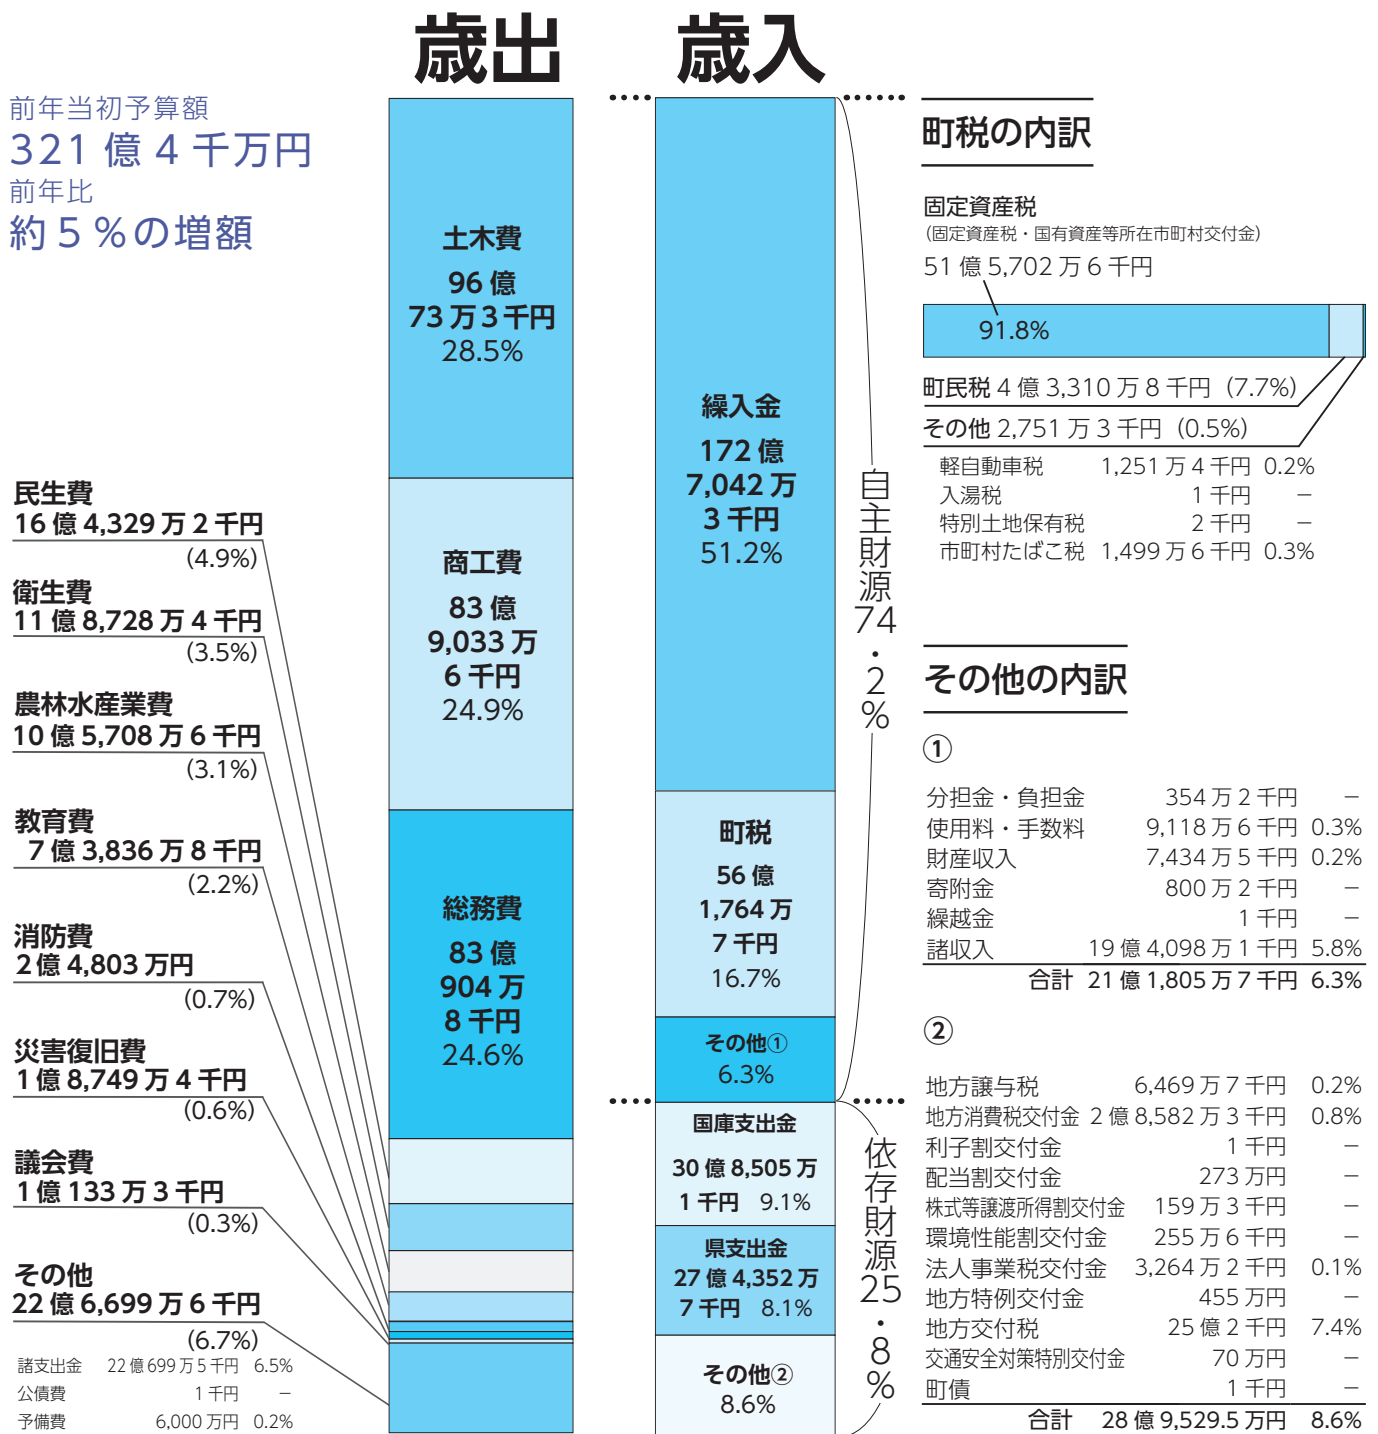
歳出

歳入

前年当初予算額
321 億 4 千万円
前年比
約 5 %の増額

土木費
96 億
73 万 3 千円
28.5%

商工費
83 億
9,033 万
6 千円
24.9%

総務費
83 億
904 万
8 千円
24.6%

民生費
16 億 4,329 万 2 千円
(4.9%)

衛生費
11 億 8,728 万 4 千円
(3.5%)

農林水産業費
10 億 5,708 万 6 千円
(3.1%)

教育費
7 億 3,836 万 8 千円
(2.2%)

消防費
2 億 4,803 万円
(0.7%)

災害復旧費
1 億 8,749 万 4 千円
(0.6%)

議会費
1 億 133 万 3 千円
(0.3%)

その他
22 億 6,699 万 6 千円
(6.7%)

| 諸支出金 | 22 億 699 万 5 千円 | 6.5% |
|---|---|---|
| 公債費 | 1 千円 | – |
| 予備費 | 6,000 万円 | 0.2% |

繰入金
172 億
7,042 万
3 千円
51.2%

町税
56 億
1,764 万
7 千円
16.7%

その他①
6.3%

自主財源74・2%

国庫支出金
30 億 8,505 万
1 千円 9.1%

県支出金
27 億 4,352 万
7 千円 8.1%

その他②
8.6%

依存財源25・8%

町税の内訳

固定資産税
(固定資産税・国有資産等所在市町村交付金)
51 億 5,702 万 6 千円
91.8%

町民税 4 億 3,310 万 8 千円 (7.7%)
その他 2,751 万 3 千円 (0.5%)

| 軽自動車税 | 1,251 万 4 千円 | 0.2% |
|---|---|---|
| 入湯税 | 1 千円 | – |
| 特別土地保有税 | 2 千円 | – |
| 市町村たばこ税 | 1,499 万 6 千円 | 0.3% |

その他の内訳

①

| 分担金・負担金 | 354 万 2 千円 | – |
|---|---|---|
| 使用料・手数料 | 9,118 万 6 千円 | 0.3% |
| 財産収入 | 7,434 万 5 千円 | 0.2% |
| 寄附金 | 800 万 2 千円 | – |
| 繰越金 | 1 千円 | – |
| 諸収入 | 19 億 4,098 万 1 千円 | 5.8% |
| 合計 | 21 億 1,805 万 7 千円 | 6.3% |

②

| 地方譲与税 | 6,469 万 7 千円 | 0.2% |
|---|---|---|
| 地方消費税交付金 | 2 億 8,582 万 3 千円 | 0.8% |
| 利子割交付金 | 1 千円 | – |
| 配当割交付金 | 273 万円 | – |
| 株式等譲渡所得割交付金 | 159 万 3 千円 | – |
| 環境性能割交付金 | 255 万 6 千円 | – |
| 法人事業税交付金 | 3,264 万 2 千円 | 0.1% |
| 地方特例交付金 | 455 万円 | – |
| 地方交付税 | 25 億 2 千円 | 7.4% |
| 交通安全対策特別交付金 | 70 万円 | – |
| 町債 | 1 千円 | – |
| 合計 | 28 億 9,529.5 万円 | 8.6% |